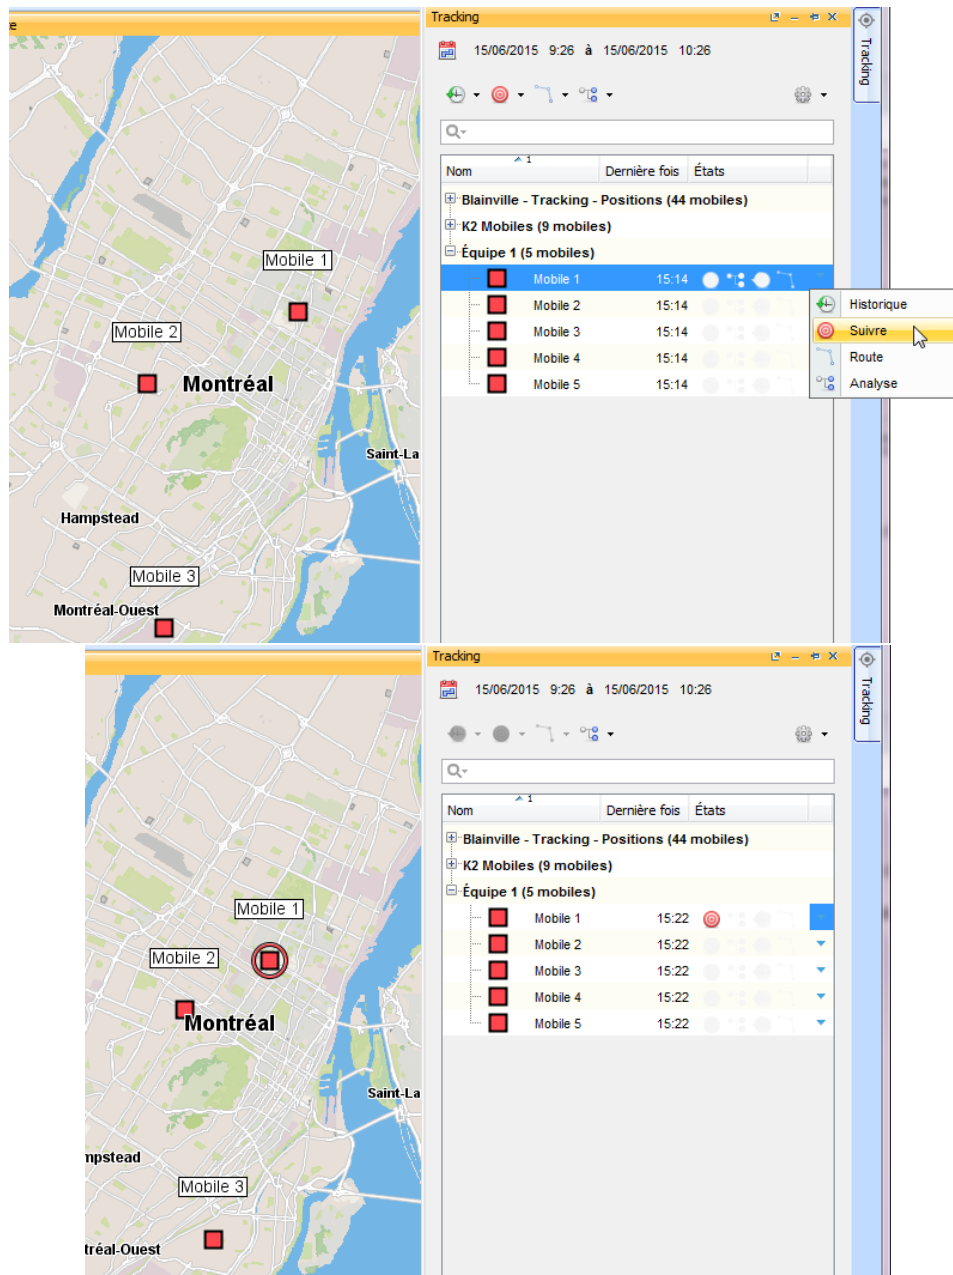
e

Mobile 1
Mobile 2
Montréal
Saint-La
Hampstead
Mobile 3
Montréal-Ouest

Tracking

15/06/2015 9:26 à 15/06/2015 10:26

| Nom | Dernière fois | États |
|---|---|---|
| Blainville - Tracking - Positions (44 mobiles) | | |
| K2 Mobiles (9 mobiles) | | |
| Équipe 1 (5 mobiles) | | |
| Mobile 1 | 15:14 | |
| Mobile 2 | 15:14 | |
| Mobile 3 | 15:14 | |
| Mobile 4 | 15:14 | |
| Mobile 5 | 15:14 | |

Historique
Suivre
Route
Analyse

Tracking

Mobile 1
Mobile 2
Montréal
Saint-La
npstead
Mobile 3
tréal-Ouest

Tracking

15/06/2015 9:26 à 15/06/2015 10:26

| Nom | Dernière fois | États |
|---|---|---|
| Blainville - Tracking - Positions (44 mobiles) | | |
| K2 Mobiles (9 mobiles) | | |
| Équipe 1 (5 mobiles) | | |
| Mobile 1 | 15:22 | |
| Mobile 2 | 15:22 | |
| Mobile 3 | 15:22 | |
| Mobile 4 | 15:22 | |
| Mobile 5 | 15:22 | |

Tracking